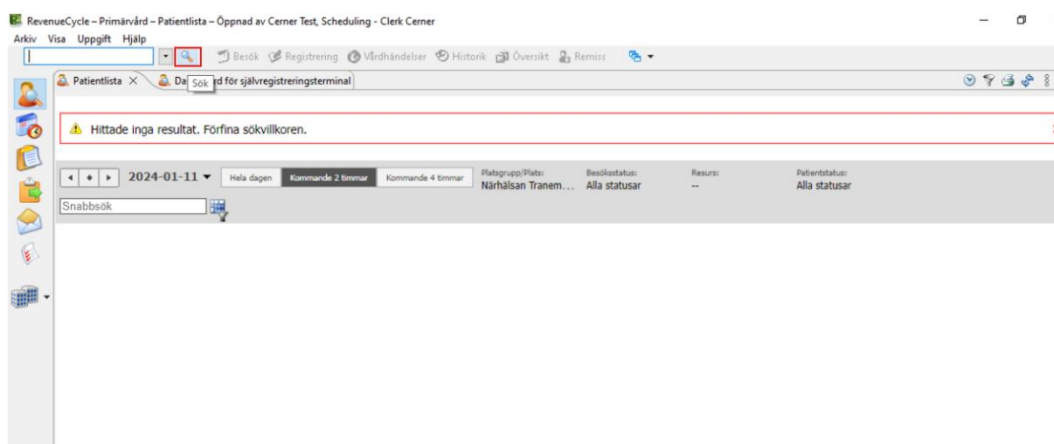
RevenueCycle – Primärvård – Patientlista – Öppnad av Cerner Test, Scheduling - Clerk Cerner

Arkiv Visa Uppgift Hjälp

Besök Registrering Vårdhändelser Historik Översikt Remiss

Patientlista × Da Sök rd för självregistreringsterminal

Hittade inga resultat. Förfina sökvillkoren.

2024-01-11 Hela dagen Kommande 2 timmar Kommande 4 timmar

Platsgrupp/Plats: Närhälsan Tranem...

Besöksstatus: Alla statusar

Resurs: --

Patientstatus: Alla statusar

Snabbsök